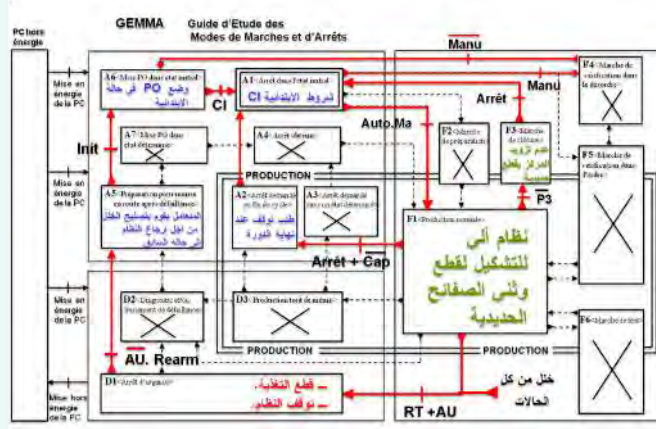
GEMMA Guide d'Etude des Modes de Marches et d'Arrêts

PC hors énergie

Mise en énergie de la PC

Mise en énergie de la PC

Mise en énergie de la PC

Mise hors énergie de la PC

A6 <Mise PO dans état initial>
وضع PO في حالة الإبتدائية

A1 <Arrêt dans l'état initial>
شروط الإبتدائية CI

CI

Manu

Arrêt

Manu

F4 <Marche de vérification dans le désordre>

F5 <Marche de vérification dans l'ordre>

A7 <Mise PO dans état déterminé>

A4 <Arrêt obtenu>

Auto.Ma

F2 <Marche de préparation>

F3 <Marche de clôture>
قطع آخر قطعة وإخراجها

P3

Init

PRODUCTION

A5 <Préparation pour remise en route après défaillance>
المتعامل يقوم بتصليح الخلل من أجل إرجاع النظام إلى حالته السابقة

A2 <Arrêt demandé en fin de cycle>
طلب توقف عند نهاية الدورة

A3 <Arrêt demandé dans état déterminé>

F1 <Production normale>
نظام آلي للتشكيل لقطع وثني الصفائح الحديدية

Arrêt + $\overline{Cap}$

D2 <Diagnostic et/ou traitement de défaillance>

D3 <Production tout de même>

F6 <Marche de test>

AU. Rearm

PRODUCTION

PRODUCTION

D1 <Arrêt d'urgence>
- قطع التغذية.
- توقف النظام.

خلل من كل الحالات

RT +AU